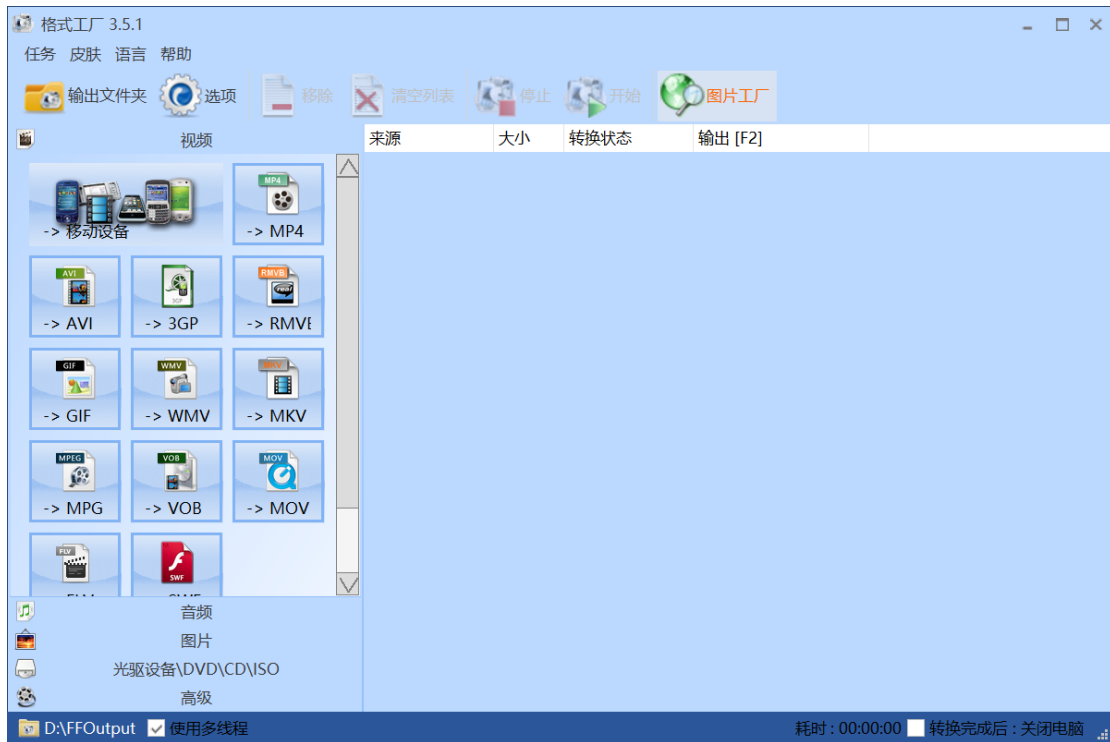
格式工厂 3.5.1

任务 皮肤 语言 帮助

输出文件夹 选项 移除 清空列表 停止 开始 图片工厂

视频

| 来源 | 大小 | 转换状态 | 输出 [F2] |
|---|---|---|---|

-> 移动设备

MP4
-> MP4

AVI
-> AVI

3GP
-> 3GP

RMVB
-> RMVE

GIF
-> GIF

WMV
-> WMV

MKV
-> MKV

MPEG
-> MPG

VOB
-> VOB

MOV
-> MOV

FLV
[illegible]

SWF
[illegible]

音频
图片
光驱设备\DVD\CD\ISO
高级

D:\FFOutput 使用多线程 耗时 : 00:00:00 转换完成后 : 关闭电脑